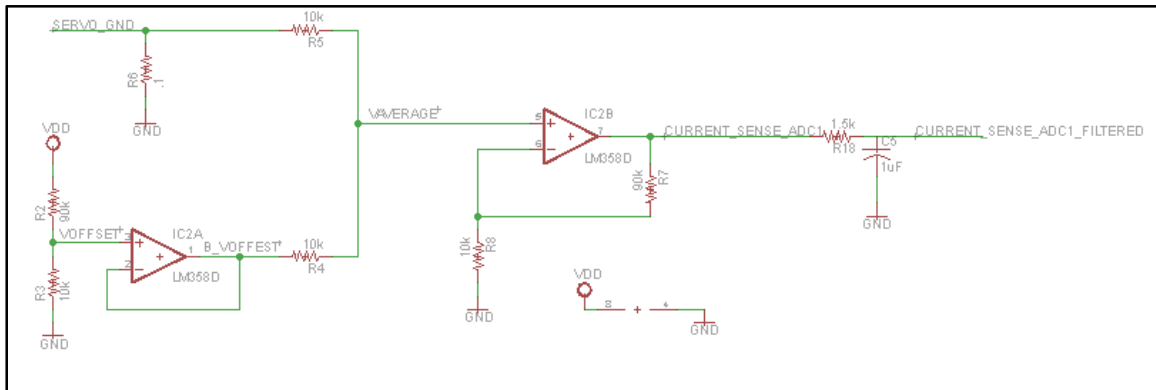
SERVO_GND
10k
R5
R6
.1
GND
VDD
VAVERAGE
5
6
IC2B
7
LM358D
CURRENT_SENSE_ADC1
1.5k
R18
C5
1uF
CURRENT_SENSE_ADC1_FILTERED
GND
90k
R7
R2
90k
VOFFSET
3
2
IC2A
1
B_VOFFEST
LM358D
10k
R4
10k
R8
R3
10k
GND
GND
VDD
8
4
GND